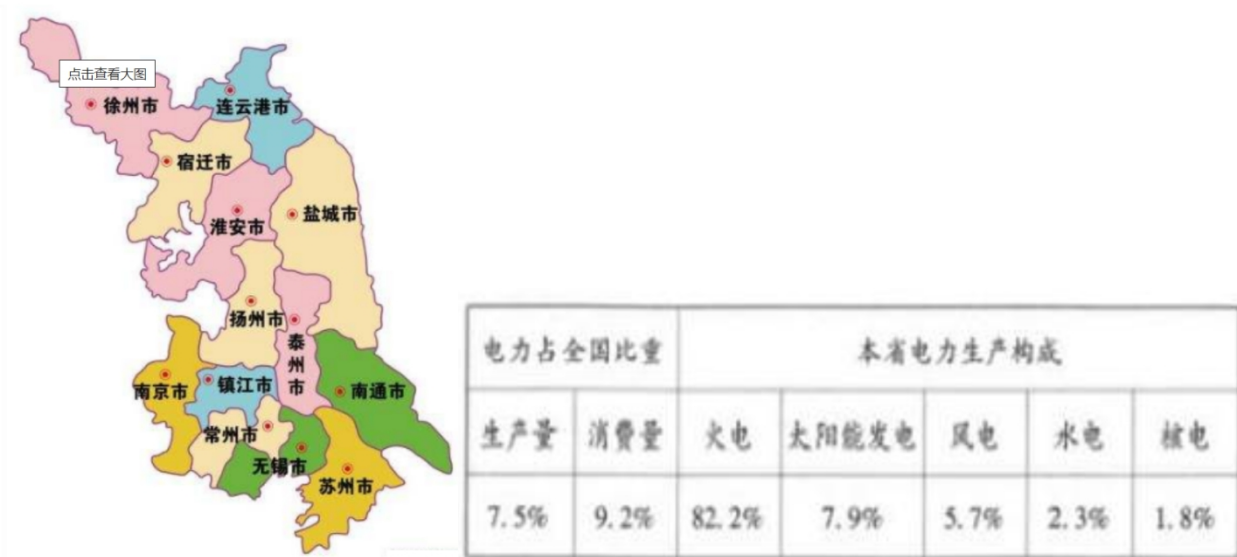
点击查看大图

徐州市
连云港市
宿迁市
盐城市
淮安市
扬州市
泰州市
南京市
镇江市
南通市
常州市
无锡市
苏州市

| 电力占全国比重 | | 本省电力生产构成 | | | | |
|---|---|---|---|---|---|---|
| 生产量 | 消费量 | 火电 | 太阳能发电 | 风电 | 水电 | 核电 |
| 7.5% | 9.2% | 82.2% | 7.9% | 5.7% | 2.3% | 1.8% |